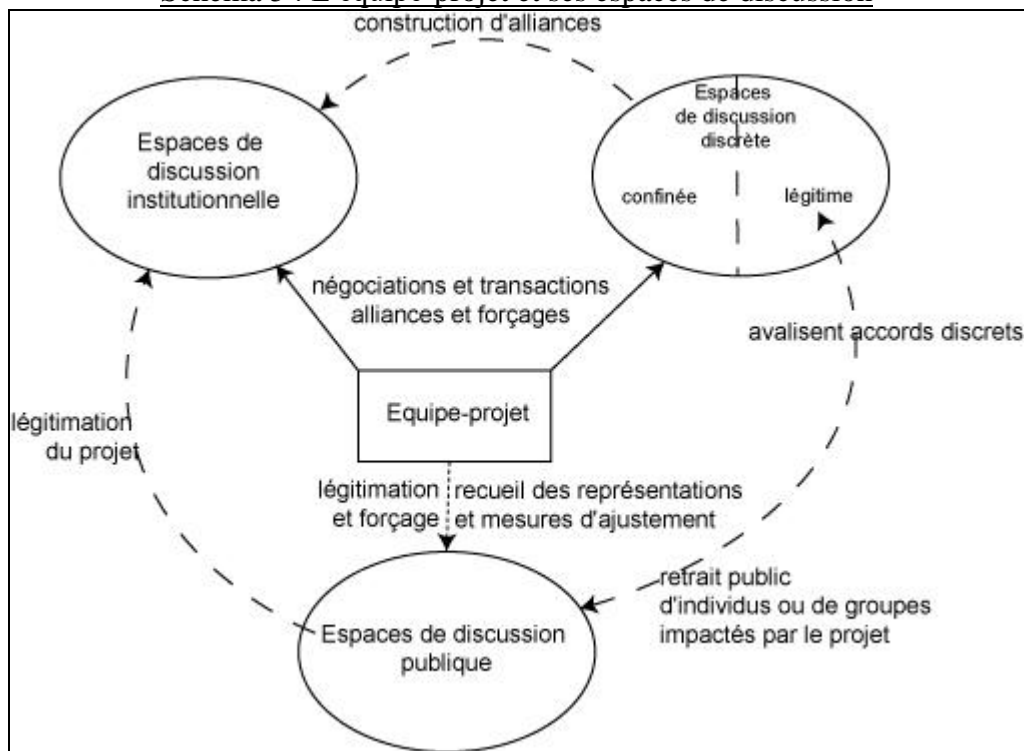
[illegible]

construction d'alliances

Espaces de discussion institutionnelle

Espaces de discussion discrète

confinée

légitime

négociations et transactions alliances et forçages

avalisent accords discrets

légitimation du projet

Equipe-projet

légitimation et forçage

recueil des représentations et mesures d'ajustement

retrait public d'individus ou de groupes impactés par le projet

Espaces de discussion publique